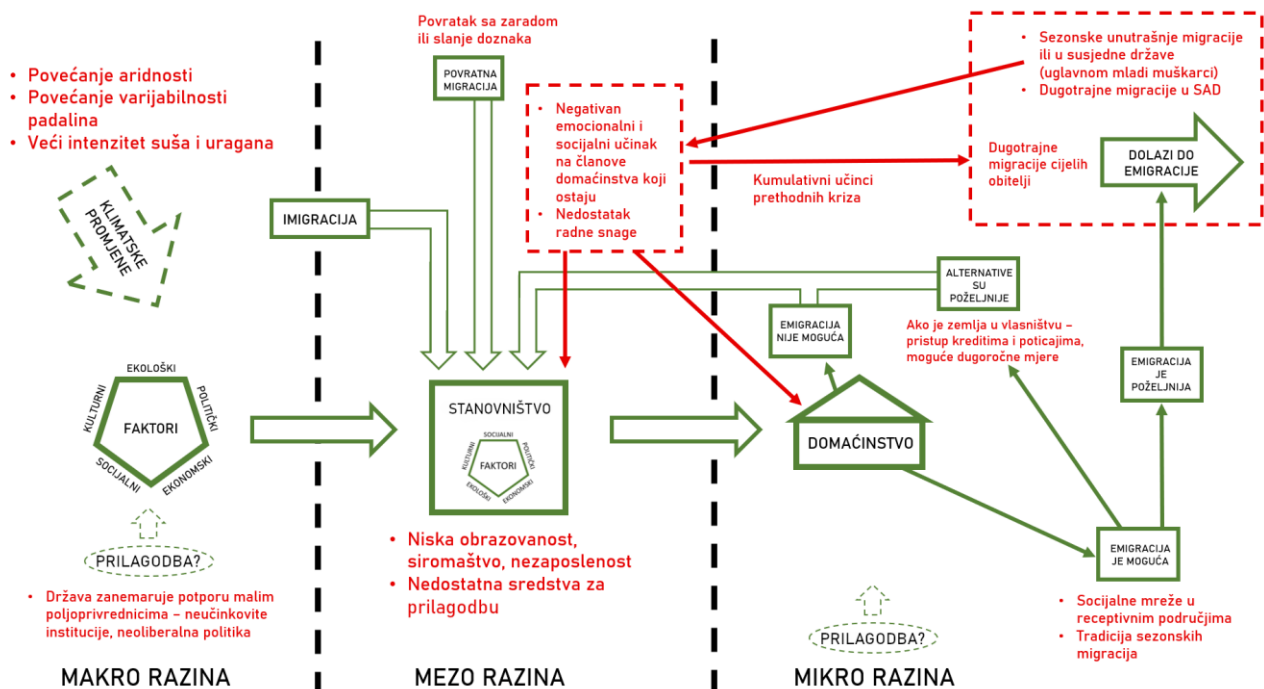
• Povećanje aridnosti
• Povećanje varijabilnosti padalina
• Veći intenzitet suša i uragana

KLIMATSKE PROMJENE

EKOLOŠKI
POLITIČKI
EKONOMSKI
SOCIJALNI
KULTURNI
FAKTORI

PRILAGODBA?

• Država zanemaruje potporu malim poljoprivrednicima – neučinkovite institucije, neoliberalna politika

MAKRO RAZINA

Povratak sa zaradom ili slanje doznaka

POVRATNA MIGRACIJA

IMIGRACIJA

• Negativan emocionalni i socijalni učinak na članove domaćinstva koji ostaju
• Nedostatak radne snage

STANOVNIŠTVO

SOCIJALNI
POLITIČKI
EKONOMSKI
EKOLOŠKI
KULTURNI
FAKTORI

• Niska obrazovanost, siromaštvo, nezaposlenost
• Nedostatna sredstva za prilagodbu

MEZO RAZINA

Kumulativni učinci prethodnih kriza

• Sezonske unutrašnje migracije ili u susjedne države (uglavnom mladi muškarci)
• Dugotrajne migracije u SAD

Dugotrajne migracije cijelih obitelji

DOLAZI DO EMIGRACIJE

ALTERNATIVE SU POŽELJNIJE

EMIGRACIJA NIJE MOGUĆA

Ako je zemlja u vlasništvu – pristup kreditima i poticajima, moguće dugoročne mjere

DOMAĆINSTVO

EMIGRACIJA JE POŽELJNIJA

EMIGRACIJA JE MOGUĆA

• Socijalne mreže u receptivnim područjima
• Tradicija sezonskih migracija

PRILAGODBA?

MIKRO RAZINA